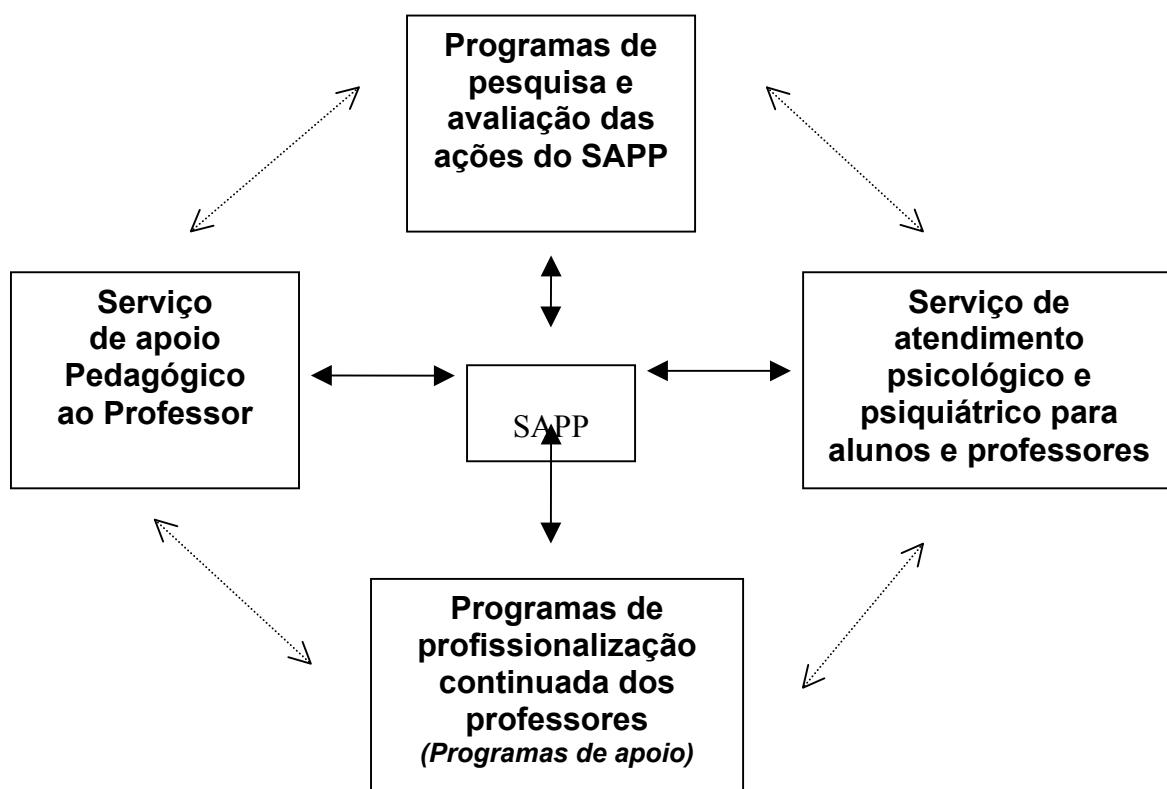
Programas de pesquisa e avaliação das ações do SAPP

Serviço de apoio Pedagógico ao Professor

SAPP

Serviço de atendimento psicológico e psiquiátrico para alunos e professores

Programas de profissionalização continuada dos professores
*(Programas de apoio)*